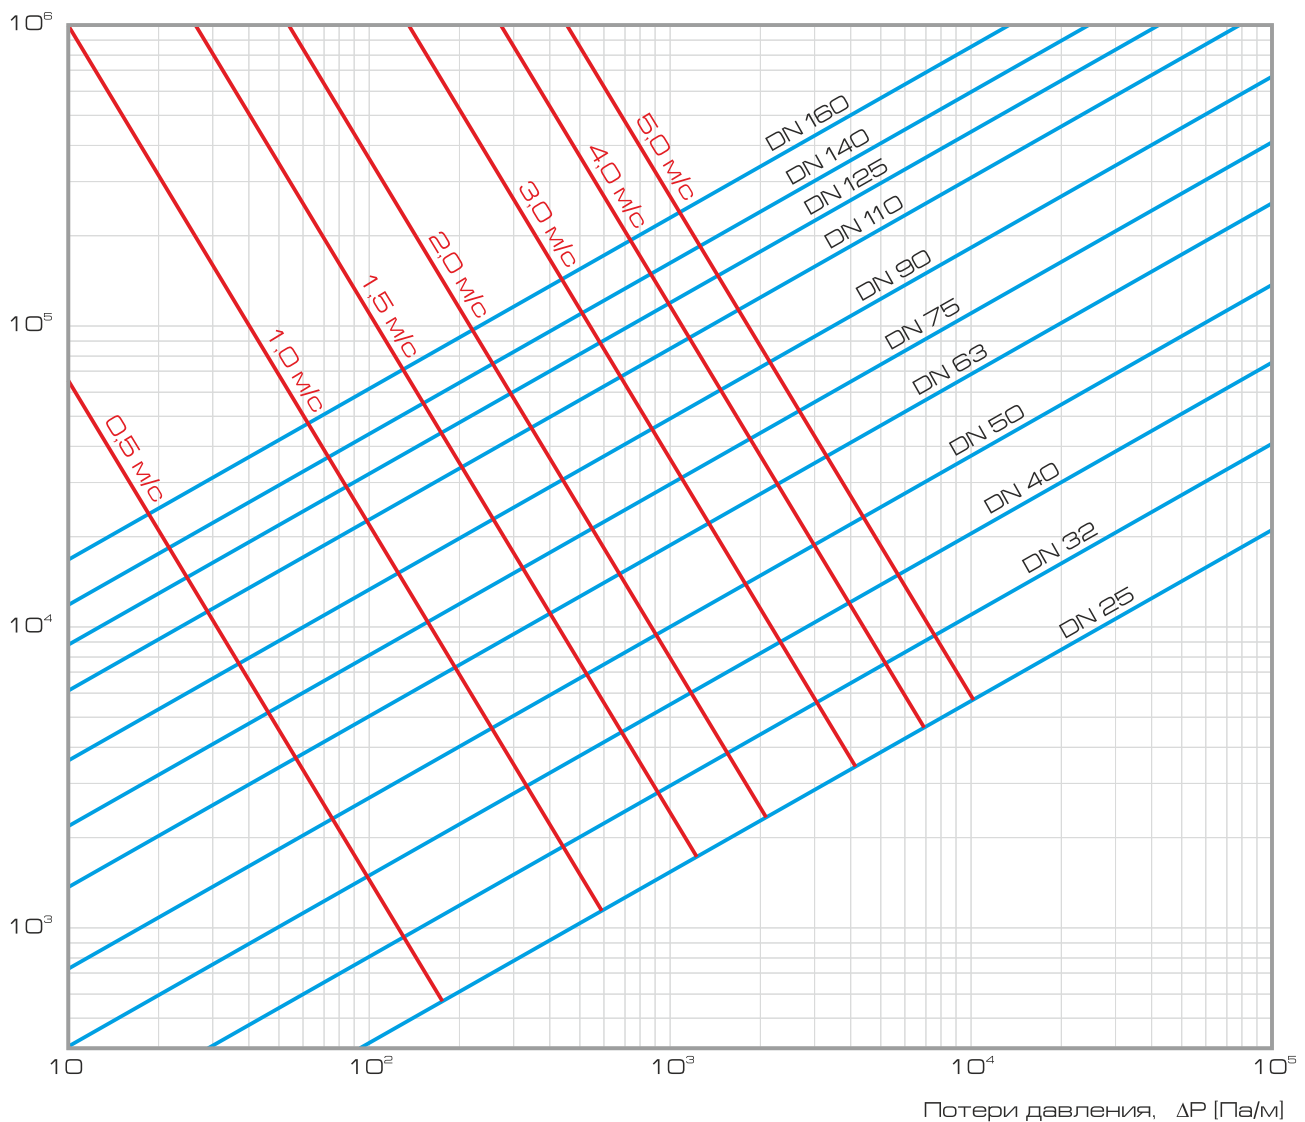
$10^6$
$10^5$
$10^4$
$10^3$

5,0 м/с
4,0 м/с
3,0 м/с
2,0 м/с
1,5 м/с
1,0 м/с
0,5 м/с

DN 160
DN 140
DN 125
DN 110
DN 90
DN 75
DN 63
DN 50
DN 40
DN 32
DN 25

10
$10^2$
$10^3$
$10^4$
$10^5$

Потери давления, $\Delta P$ [Па/м]